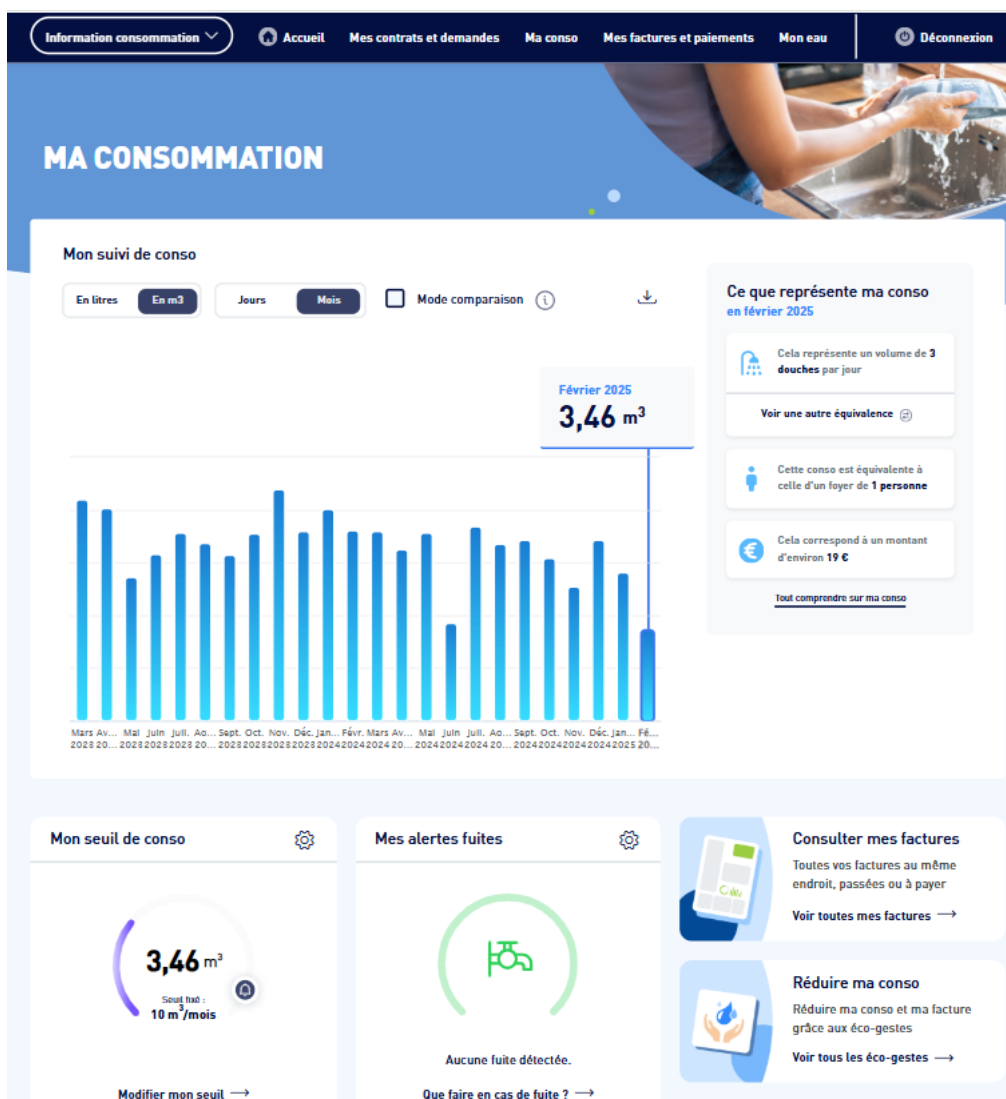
Information consommation
Accueil
Mes contrats et demandes
Ma conso
Mes factures et paiements
Mon eau
Déconnexion

MA CONSOMMATION

Mon suivi de conso

En litres
En m3
Jours
Mois
Mode comparaison

Février 2025
3,46 $m^3$

Mars 2023 | Av... 20... | Mai 2023 | Juin 2023 | Juil. 2023 | Ao... 2023 | Sept. 2023 | Oct. 2023 | Nov. 2023 | Déc. 2023 | Jan... 2024 | Févr. 2024 | Mars 2024 | Av... 2024 | Mai 2024 | Juin 2024 | Juil. 2024 | Ao... 2024 | Sept. 2024 | Oct. 2024 | Nov. 2024 | Déc. 2024 | Jan... 2025 | Fé... 20...

Ce que représente ma conso
en février 2025

Cela représente un volume de 3 douches par jour

Voir une autre équivalence

Cette conso est équivalente à celle d'un foyer de 1 personne

Cela correspond à un montant d'environ 19 €

Tout comprendre sur ma conso

Mon seuil de conso

3,46 $m^3$
Seuil fixé :
10 $m^3$/mois

Modifier mon seuil

Mes alertes fuites

Aucune fuite détectée.

Que faire en cas de fuite ?

Consulter mes factures
Toutes vos factures au même endroit, passées ou à payer
Voir toutes mes factures

Réduire ma conso
Réduire ma conso et ma facture grâce aux éco-gestes
Voir tous les éco-gestes